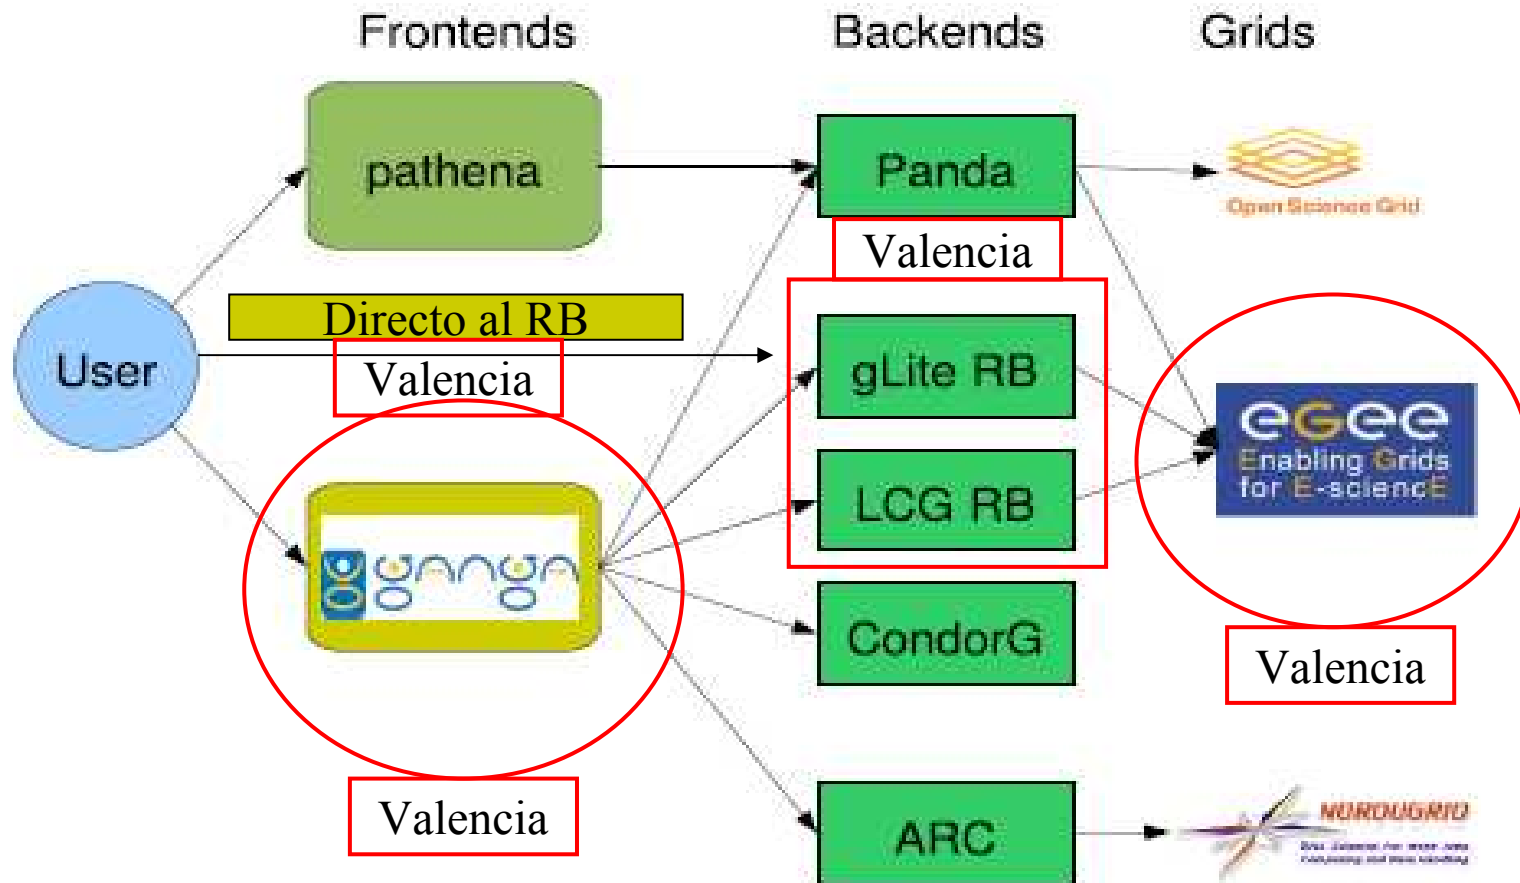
Frontends

Backends

Grids

pathena

Panda

Open Science Grid

Valencia

Directo al RB

User

Valencia

gLite RB

egee
Enabling Grids for E-sciencE

LCG RB

ganga

CondorG

Valencia

Valencia

ARC

NORDUGRID

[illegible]